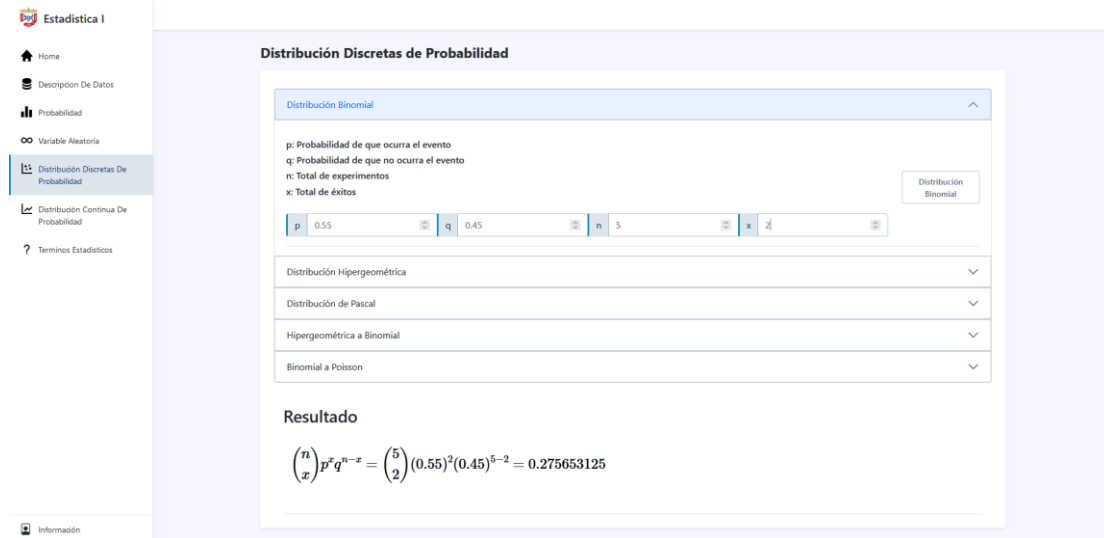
Estadistica I

Home
Descripcion De Datos
Probabilidad
Variable Aleatoria
Distribución Discretas De Probabilidad
Distribución Continua De Probabilidad
Terminos Estadisticos

Información

Distribución Discretas de Probabilidad

Distribución Binomial

p: Probabilidad de que ocurra el evento
q: Probabilidad de que no ocurra el evento
n: Total de experimentos
x: Total de éxitos

Distribución Binomial

| p | 0.55 | q | 0.45 | n | 5 | x | 2 |
|---|---|---|---|---|---|---|---|

Distribución Hipergeométrica
Distribución de Pascal
Hipergeométrica a Binomial
Binomial a Poisson

Resultado

$\binom{n}{x}p^x q^{n-x} = \binom{5}{2}(0.55)^2(0.45)^{5-2} = 0.275653125$